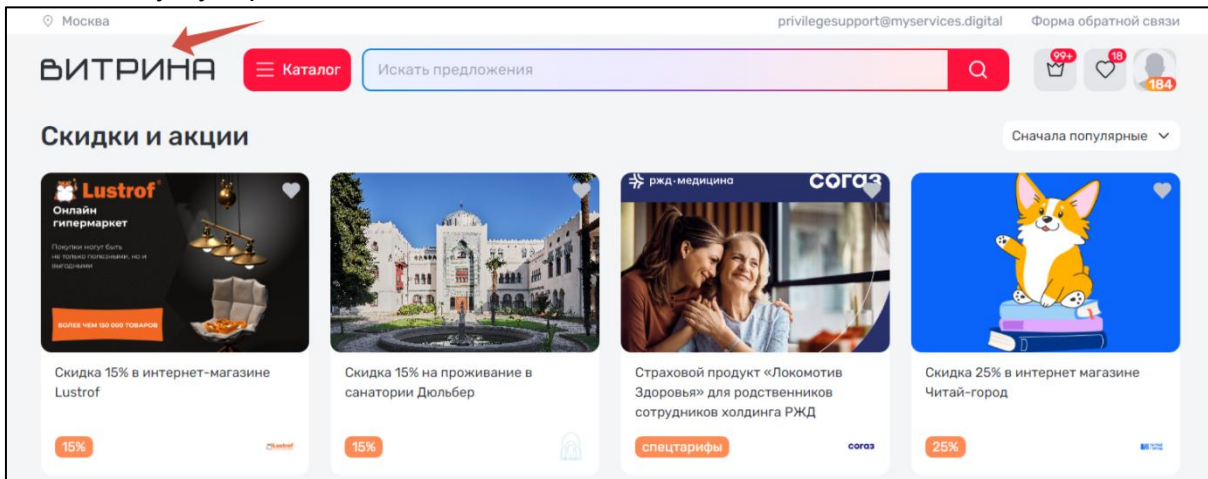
Москва

privilegesupport@myservices.digital Форма обратной связи

ВИТРИНА

Каталог

Искать предложения

99+ 18 184

Скидки и акции

Сначала популярные

Lustrof
Онлайн гипермаркет
Покупки могут быть не только полезными, но и выгодными
БОЛЕЕ ЧЕМ 150 000 ТОВАРОВ

Скидка 15% в интернет-магазине Lustrof

15%

Lustrof

Скидка 15% на проживание в санатории Дюльбер

15%

ржд-медицина
согаз

Страховой продукт «Локомотив Здоровья» для родственников сотрудников холдинга РЖД

спецтарифы

согаз

Скидка 25% в интернет магазине Читай-город

25%